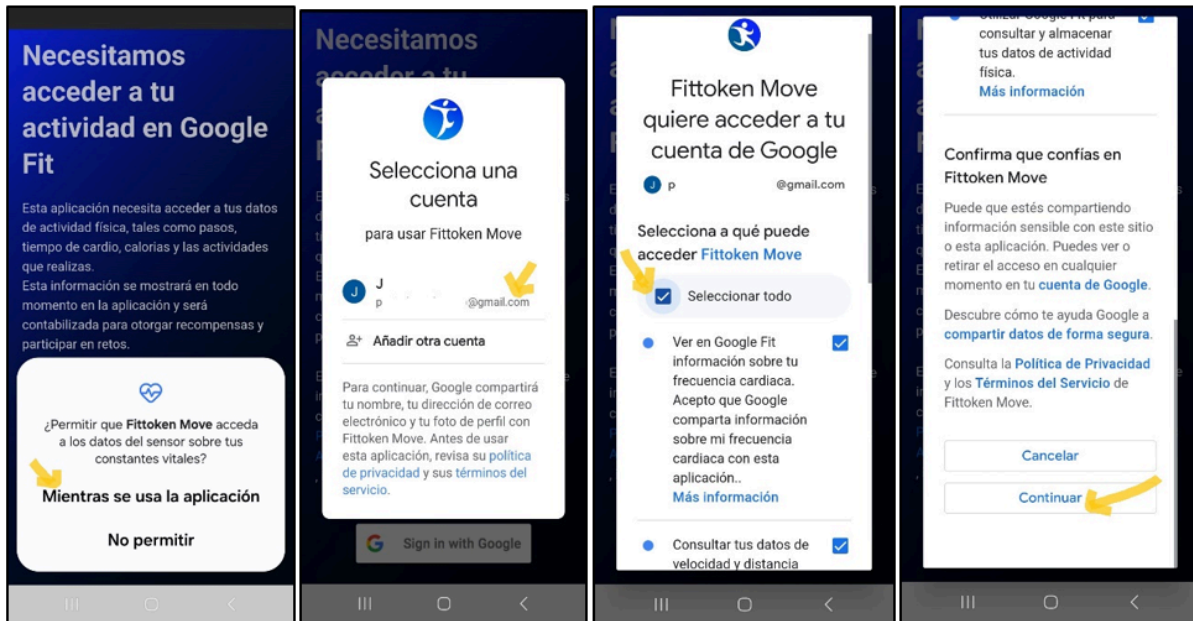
Necesitamos acceder a tu actividad en Google Fit

Esta aplicación necesita acceder a tus datos de actividad física, tales como pasos, tiempo de cardio, calorías y las actividades que realizas.
Esta información se mostrará en todo momento en la aplicación y será contabilizada para otorgar recompensas y participar en retos.

¿Permitir que Fittoken Move acceda a los datos del sensor sobre tus constantes vitales?

Mientras se usa la aplicación

No permitir

Necesitamos

Selecciona una cuenta

para usar Fittoken Move

J
p @gmail.com

Añadir otra cuenta

Para continuar, Google compartirá tu nombre, tu dirección de correo electrónico y tu foto de perfil con Fittoken Move. Antes de usar esta aplicación, revisa su política de privacidad y sus términos del servicio.

Sign in with Google

Fittoken Move quiere acceder a tu cuenta de Google

p @gmail.com

Selecciona a qué puede acceder Fittoken Move

Seleccionar todo

Ver en Google Fit información sobre tu frecuencia cardiaca. Acepto que Google comparta información sobre mi frecuencia cardiaca con esta aplicación..
Más información

Consultar tus datos de velocidad y distancia

Utilizar Google Fit para consultar y almacenar tus datos de actividad física.
Más información

Confirma que confías en Fittoken Move

Puede que estés compartiendo información sensible con este sitio o esta aplicación. Puedes ver o retirar el acceso en cualquier momento en tu cuenta de Google.

Descubre cómo te ayuda Google a compartir datos de forma segura.

Consulta la Política de Privacidad y los Términos del Servicio de Fittoken Move.

Cancelar

Continuar